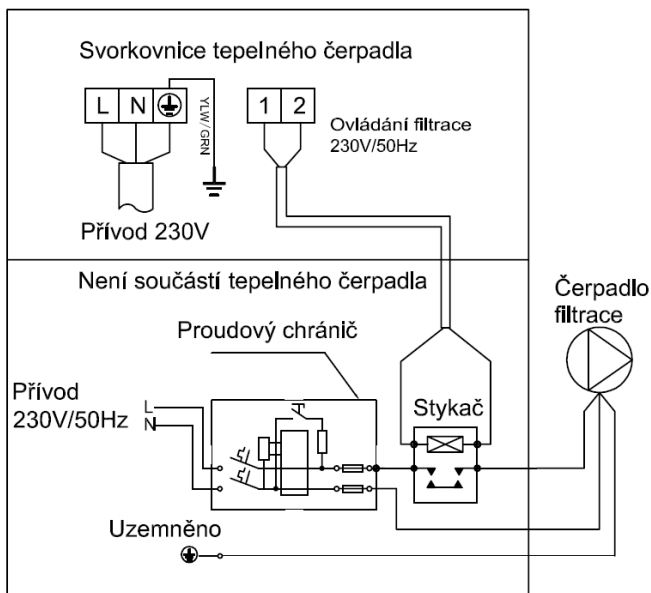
Svorkovnice tepelného čerpadla

L N

YLW/GRN

1 2

Ovládání filtrace
230V/50Hz

Přívod 230V

Není součástí tepelného čerpadla

Čerpadlo filtrace

Proudový chránič

Přívod
230V/50Hz

L
N

Stykač

Uzemněno